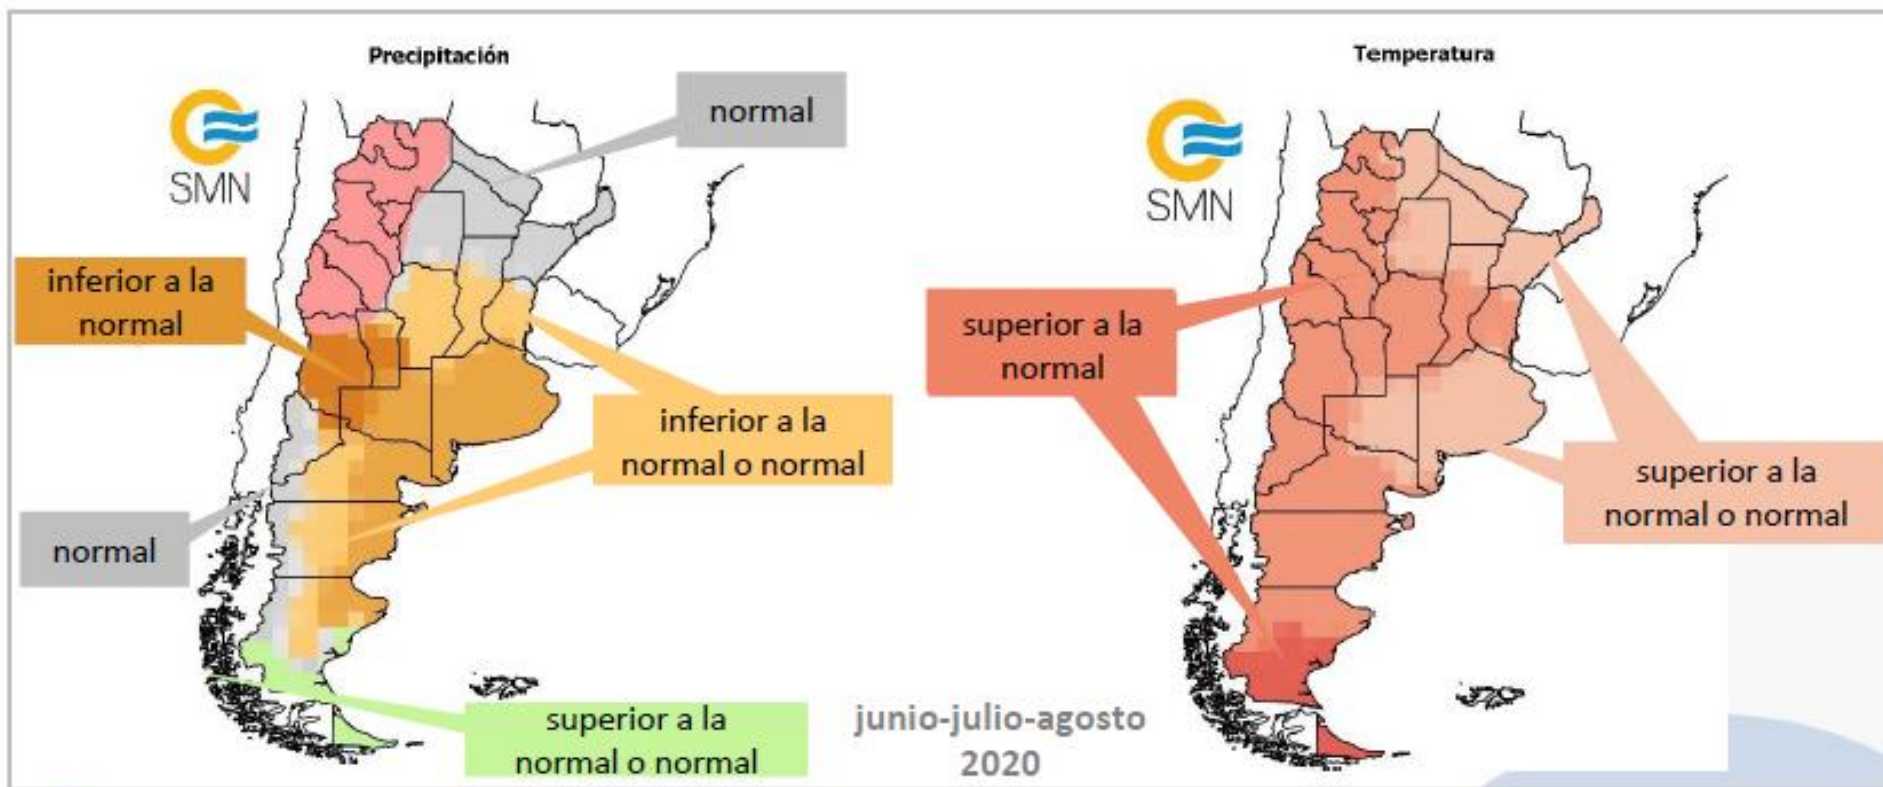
Precipitación

SMN

normal

inferior a la normal

inferior a la normal o normal

normal

superior a la normal o normal

junio-julio-agosto 2020

Temperatura

SMN

superior a la normal

superior a la normal o normal